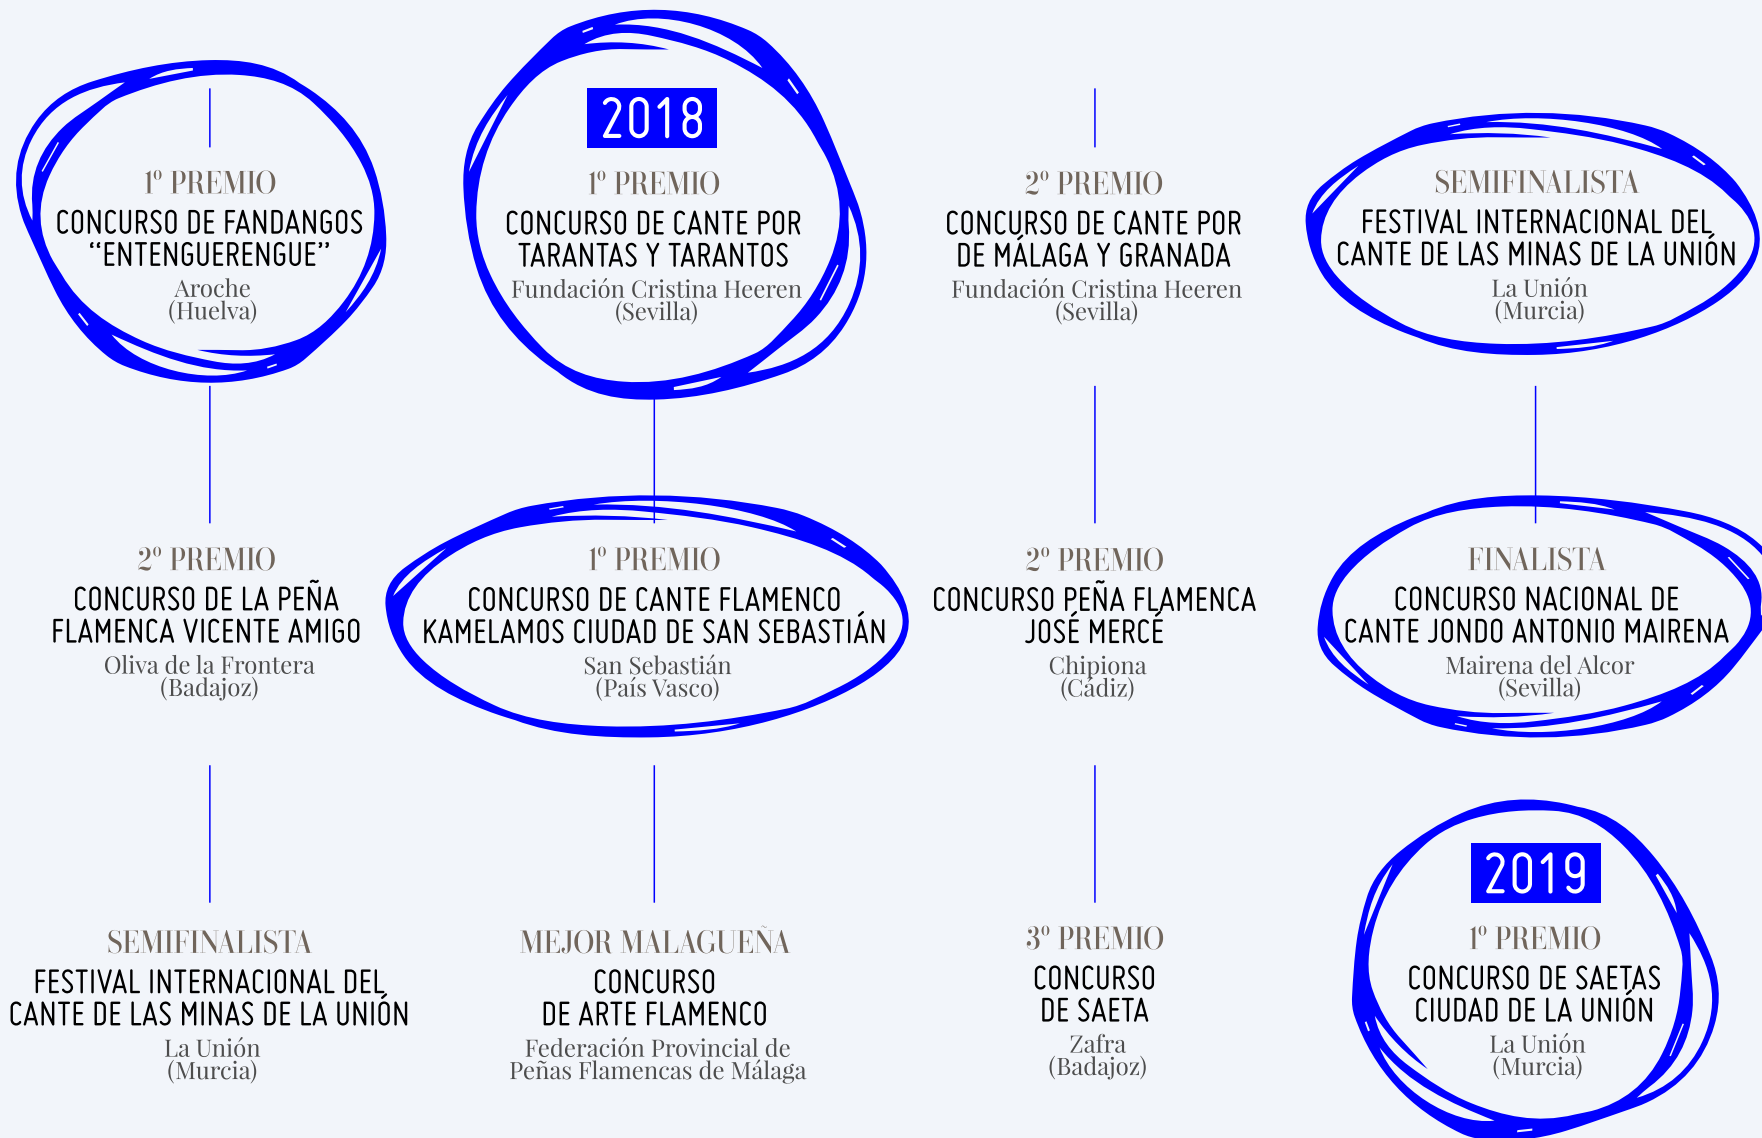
1º PREMIO
CONCURSO DE FANDANGOS "ENTENGUERENGUE"
Aroche
(Huelva)

2018
1º PREMIO
CONCURSO DE CANTE POR TARANTAS Y TARANTOS
Fundación Cristina Heeren
(Sevilla)

2º PREMIO
CONCURSO DE CANTE POR DE MÁLAGA Y GRANADA
Fundación Cristina Heeren
(Sevilla)

SEMIFINALISTA
FESTIVAL INTERNACIONAL DEL CANTE DE LAS MINAS DE LA UNIÓN
La Unión
(Murcia)

2º PREMIO
CONCURSO DE LA PEÑA FLAMENCA VICENTE AMIGO
Oliva de la Frontera
(Badajoz)

1º PREMIO
CONCURSO DE CANTE FLAMENCO KAMELAMOS CIUDAD DE SAN SEBASTIÁN
San Sebastián
(País Vasco)

2º PREMIO
CONCURSO PEÑA FLAMENCA JOSÉ MERCÉ
Chipiona
(Cádiz)

FINALISTA
CONCURSO NACIONAL DE CANTE JONDO ANTONIO MAIRENA
Mairena del Alcor
(Sevilla)

SEMIFINALISTA
FESTIVAL INTERNACIONAL DEL CANTE DE LAS MINAS DE LA UNIÓN
La Unión
(Murcia)

MEJOR MALAGUEÑA
CONCURSO DE ARTE FLAMENCO
Federación Provincial de Peñas Flamencas de Málaga

3º PREMIO
CONCURSO DE SAETA
Zafra
(Badajoz)

2019
1º PREMIO
CONCURSO DE SAETAS CIUDAD DE LA UNIÓN
La Unión
(Murcia)